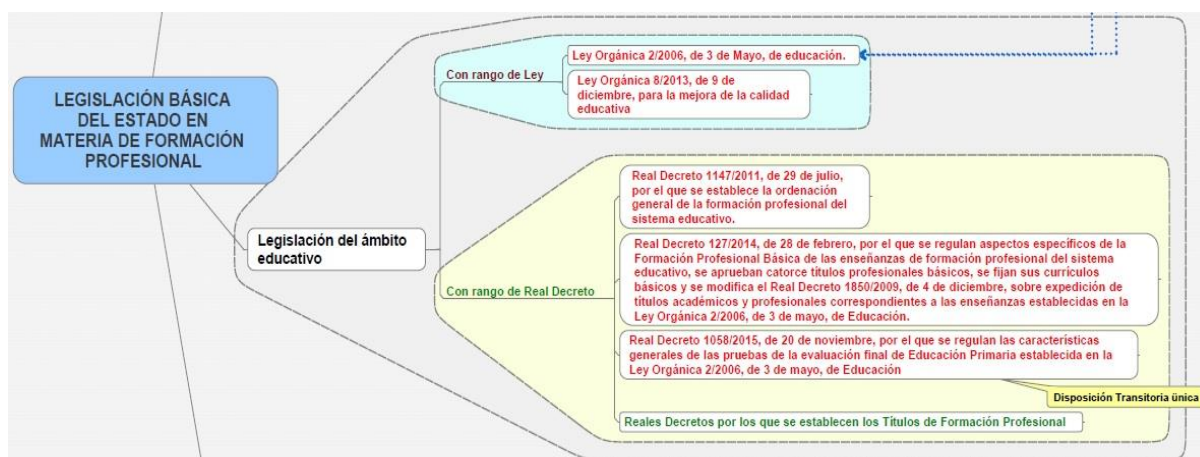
LEGISLACIÓN BÁSICA DEL ESTADO EN MATERIA DE FORMACIÓN PROFESIONAL

Legislación del ámbito educativo

Con rango de Ley

Ley Orgánica 2/2006, de 3 de Mayo, de educación.

Ley Orgánica 8/2013, de 9 de diciembre, para la mejora de la calidad educativa

Con rango de Real Decreto

Real Decreto 1147/2011, de 29 de julio, por el que se establece la ordenación general de la formación profesional del sistema educativo.

Real Decreto 127/2014, de 28 de febrero, por el que se regulan aspectos específicos de la Formación Profesional Básica de las enseñanzas de formación profesional del sistema educativo, se aprueban catorce títulos profesionales básicos, se fijan sus currículos básicos y se modifica el Real Decreto 1850/2009, de 4 de diciembre, sobre expedición de títulos académicos y profesionales correspondientes a las enseñanzas establecidas en la Ley Orgánica 2/2006, de 3 de mayo, de Educación.

Real Decreto 1058/2015, de 20 de noviembre, por el que se regulan las características generales de las pruebas de la evaluación final de Educación Primaria establecida en la Ley Orgánica 2/2006, de 3 de mayo, de Educación

Disposición Transitoria única

Reales Decretos por los que se establecen los Títulos de Formación Profesional